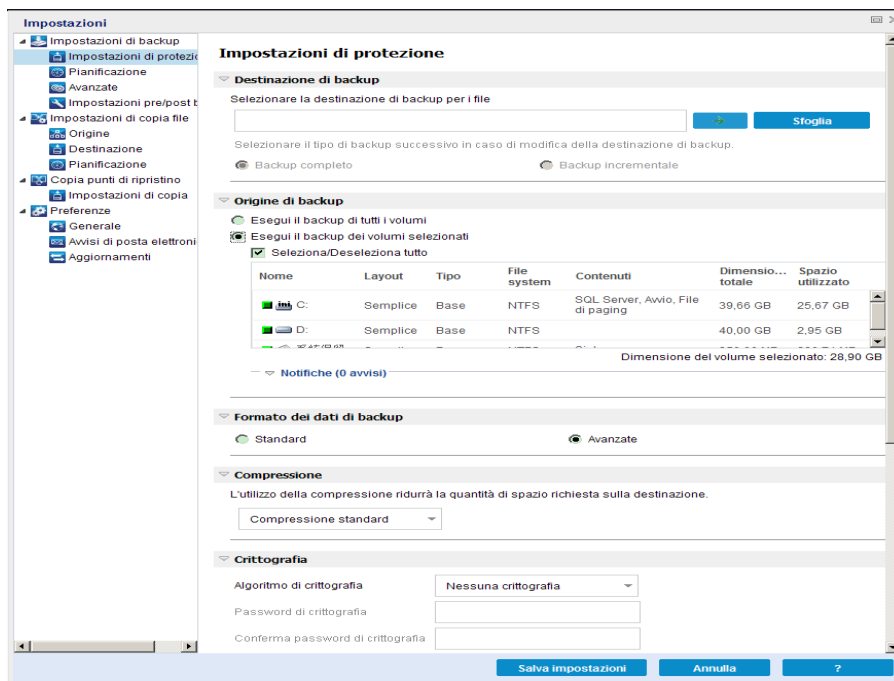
Impostazioni

Impostazioni di backup
Impostazioni di protezio
Pianificazione
Avanzate
Impostazioni pre/post b
Impostazioni di copia file
Origine
Destinazione
Pianificazione
Copia punti di ripristino
Impostazioni di copia
Preferenze
Generale
Avvisi di posta elettroni
Aggiornamenti

Impostazioni di protezione

Destinazione di backup

Selezionare la destinazione di backup per i file

Sfoglia

Selezionare il tipo di backup successivo in caso di modifica della destinazione di backup.

Backup completo

Backup incrementale

Origine di backup

Esegui il backup di tutti i volumi

Esegui il backup dei volumi selezionati

Seleziona/Deseleziona tutto

| Nome | Layout | Tipo | File system | Contenuti | Dimensio... totale | Spazio utilizzato |
|---|---|---|---|---|---|---|
| C: | Semplice | Base | NTFS | SQL Server, Awio, File di paging | 39,66 GB | 25,67 GB |
| D: | Semplice | Base | NTFS | | 40,00 GB | 2,95 GB |

Dimensione del volume selezionato: 28,90 GB

Notifiche (0 avvisi)

Formato dei dati di backup

Standard

Avanzate

Compressione

L'utilizzo della compressione ridurrà la quantità di spazio richiesta sulla destinazione.

Compressione standard

Crittografia

Algoritmo di crittografia

Nessuna crittografia

Password di crittografia

Conferma password di crittografia

Salva impostazioni

Annulla

?